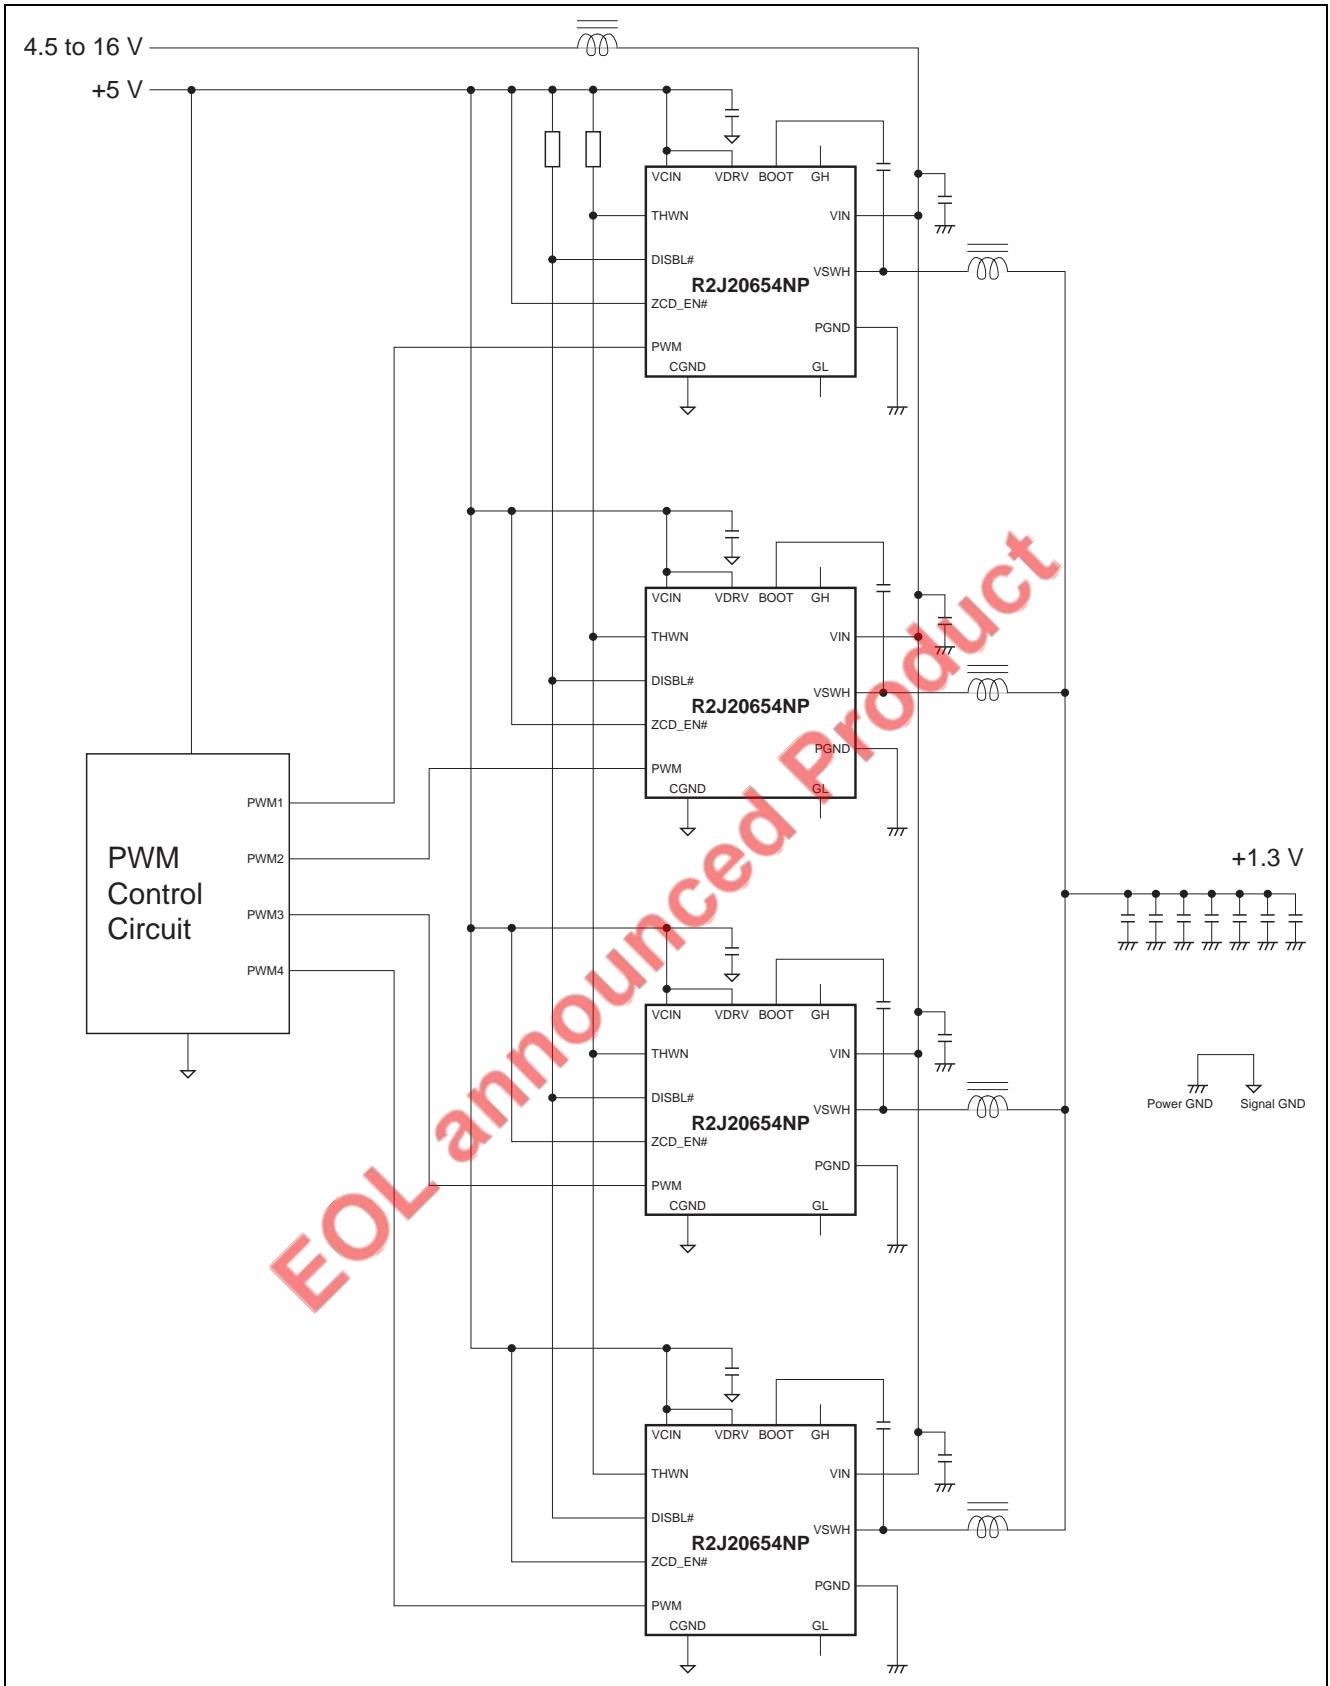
4.5 to 16 V

+5 V

VCIN VDRV BOOT GH
THWN VIN
DISBL#
VSWH
R2J20654NP
ZCD_EN#
PGND
PWM
CGND GL

VCIN VDRV BOOT GH
THWN VIN
DISBL#
VSWH
R2J20654NP
ZCD_EN#
PGND
PWM
CGND GL

PWM Control Circuit

PWM1
PWM2
PWM3
PWM4

+1.3 V

VCIN VDRV BOOT GH
THWN VIN
DISBL#
VSWH
R2J20654NP
ZCD_EN#
PGND
PWM
CGND GL

Power GND Signal GND

VCIN VDRV BOOT GH
THWN VIN
DISBL#
VSWH
R2J20654NP
ZCD_EN#
PGND
PWM
CGND GL

EOL announced Product